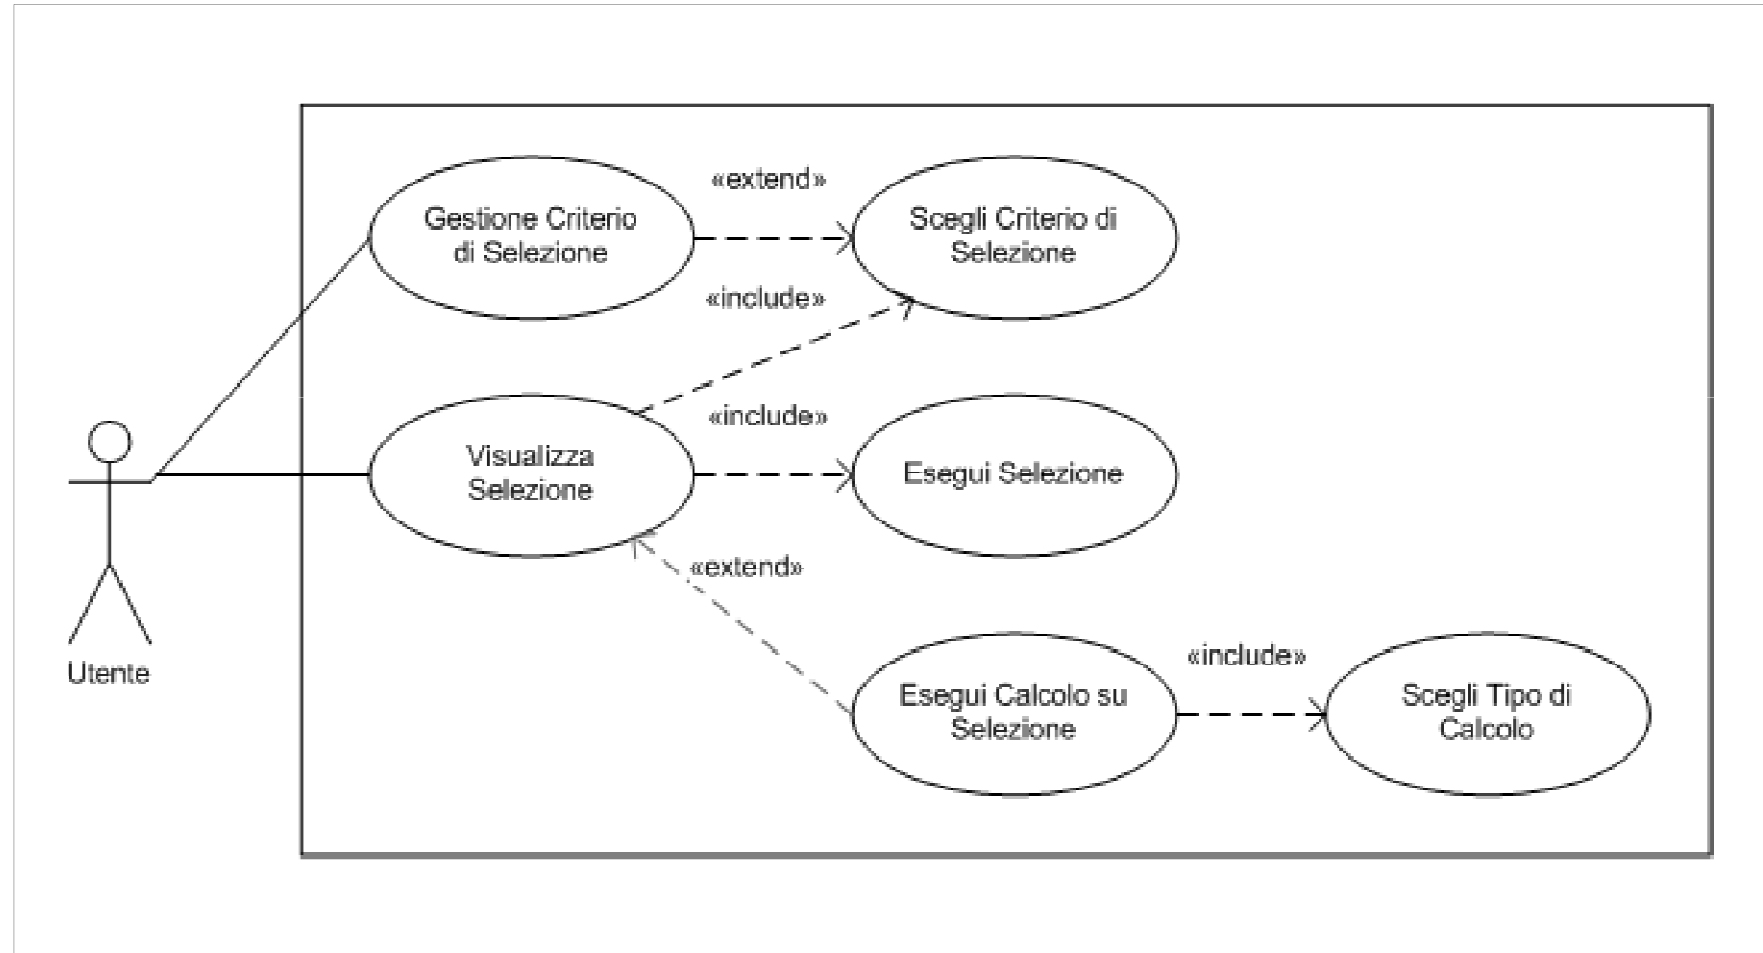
«extend»

Gestione Criterio di Selezione

Scegli Criterio di Selezione

«include»

«include»

Visualizza Selezione

Esegui Selezione

«extend»

Utente

«include»

Esegui Calcolo su Selezione

Scegli Tipo di Calcolo